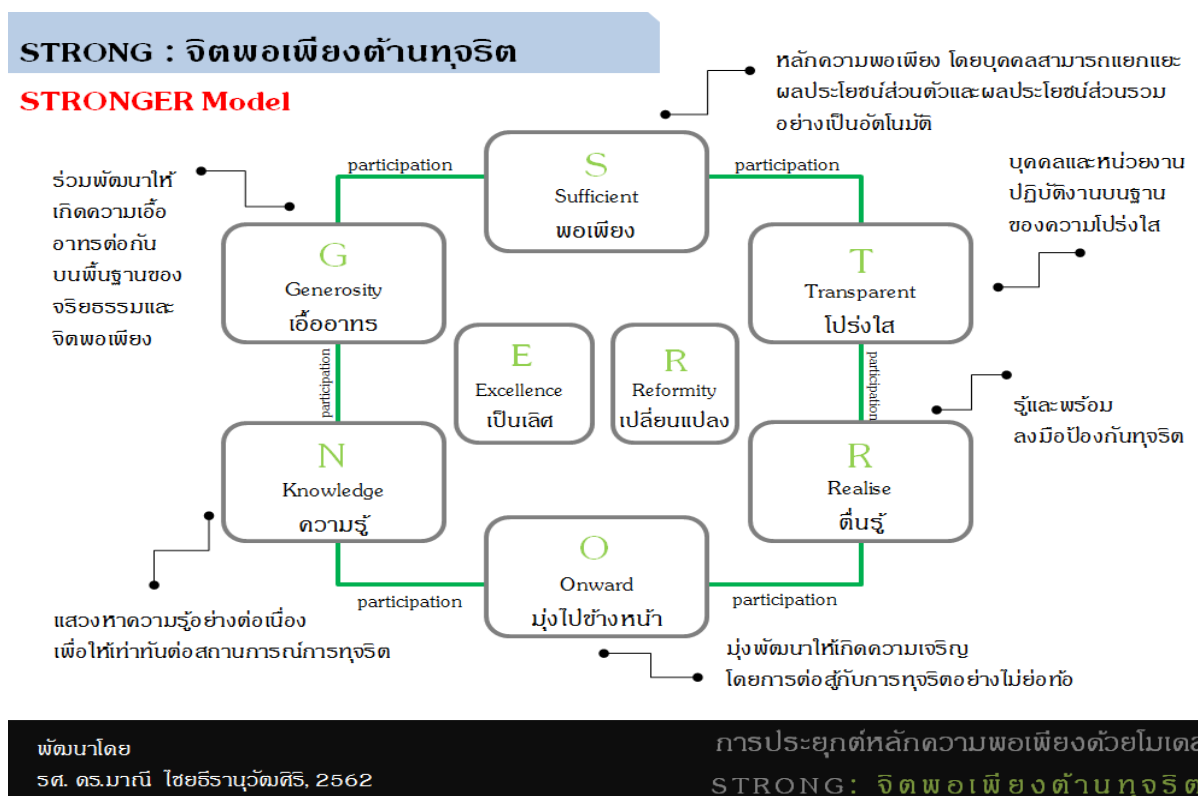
STRONG : จิตพอเพียงต้านทุจริต

STRONGER Model

หลักความพอเพียง โดยบุคคลสามารถแยกแยะผลประโยชน์ส่วนตัวและผลประโยชน์ส่วนรวมอย่างเป็นอัตโนมัติ

ร่วมพัฒนาให้เกิดความเอื้ออาทรต่อกันบนพื้นฐานของจริยธรรมและจิตพอเพียง

participation

S
Sufficient
พอเพียง

participation

บุคคลและหน่วยงานปฏิบัติงานบนฐานของความโปร่งใส

G
Generosity
เอื้ออาทร

T
Transparent
โปร่งใส

participation

E
Excellence
เป็นเลิศ

R
Reformity
เปลี่ยนแปลง

participation

รู้และพร้อมลงมือป้องกันทุจริต

N
Knowledge
ความรู้

R
Realise
ตื่นรู้

O
Onward
มุ่งไปข้างหน้า

participation

participation

แสวงหาความรู้อย่างต่อเนื่องเพื่อให้เท่าทันต่อสถานการณ์การทุจริต

มุ่งพัฒนาให้เกิดความเจริญโดยการต่อสู้กับการทุจริตอย่างไม่ย่อท้อ

พัฒนาโดย
รศ. ดร.มาณี ไชยธีรานุวัฒศิริ, 2562

การประยุกต์หลักความพอเพียงด้วยโมเดล
STRONG: จิตพอเพียงต้านทุจริต